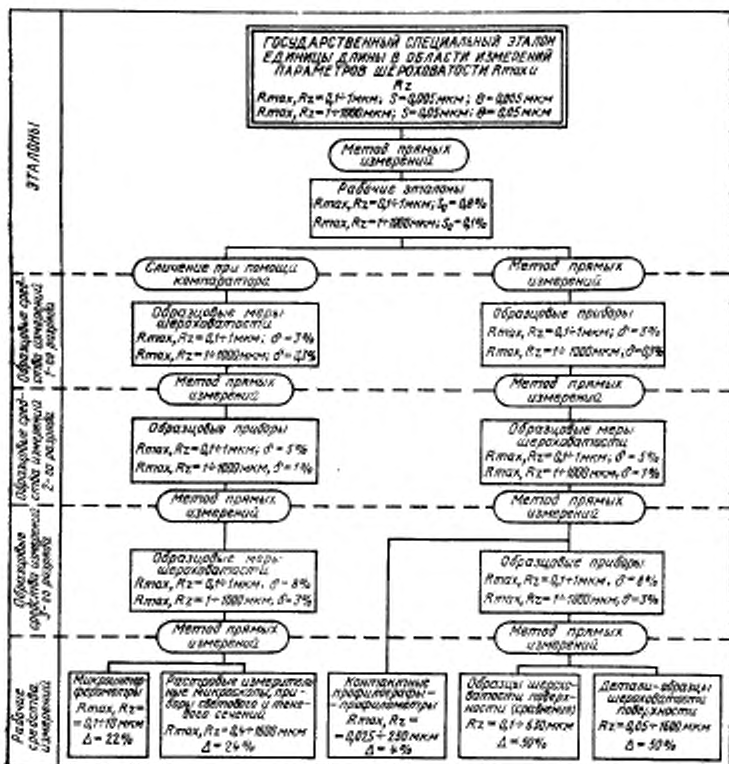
ЭТАЛОНЫ

ГОСУДАРСТВЕННЫЙ СПЕЦИАЛЬНЫЙ ЭТАЛОН ЕДИНИЦЫ ДЛИНЫ В ОБЛАСТИ ИЗМЕРЕНИЙ ПАРАМЕТРОВ ШЕРОХОВАТОСТИ Rmax и Rz
Rmax, Rz = 0,1÷1 мкм; S = 0,005 мкм; θ = 0,005 мкм
Rmax, Rz = 1÷1000 мкм; S = 0,05 мкм; θ = 0,05 мкм

Метод прямых измерений

Рабочие эталоны
Rmax, Rz = 0,1÷1 мкм; $S_0$ = 0,8%
Rmax, Rz = 1÷1000 мкм; $S_0$ = 0,1%

Образцовые средства измерений 1-го разряда

Сличение при помощи компаратора

Метод прямых измерений

Образцовые меры шероховатости
Rmax, Rz = 0,1÷1 мкм; δ = 3%
Rmax, Rz = 1÷1000 мкм; δ = 0,1%

Образцовые приборы
Rmax, Rz = 0,1÷1 мкм; δ = 5%
Rmax, Rz = 1÷1000 мкм; δ = 0,1%

Образцовые средства измерений 2-го разряда

Метод прямых измерений

Метод прямых измерений

Образцовые приборы
Rmax, Rz = 0,1÷1 мкм; δ = 5%
Rmax, Rz = 1÷1000 мкм; δ = 1%

Образцовые меры шероховатости
Rmax, Rz = 0,1÷1 мкм; δ = 5%
Rmax, Rz = 1÷1000 мкм; δ = 1%

Образцовые средства измерений 3-го разряда

Метод прямых измерений

Метод прямых измерений

Образцовые меры шероховатости
Rmax, Rz = 0,1÷1 мкм. δ = 8%
Rmax, Rz = 1÷1000 мкм, δ = 3%

Образцовые приборы
Rmax, Rz = 0,1÷1 мкм. δ = 8%
Rmax, Rz = 1÷1000 мкм, δ = 3%

Рабочие средства измерений

Метод прямых измерений

Метод прямых измерений

Микроинтерферометры
Rmax, Rz = 0,1÷10 мкм
Δ = 22%

Растровые измерительные микроскопы, приборы светового и теневого сечений
Rmax, Rz = 0,4÷1600 мкм
Δ = 24%

Контактные профилографы-профилометры
Rmax, Rz = 0,035÷250 мкм
Δ = 4%

Образцы шероховатости поверхности (сравнения)
Rz = 0,1÷630 мкм
Δ = 50%

Детали-образцы шероховатости поверхности
Rz = 0,05÷1600 мкм
Δ = 50%